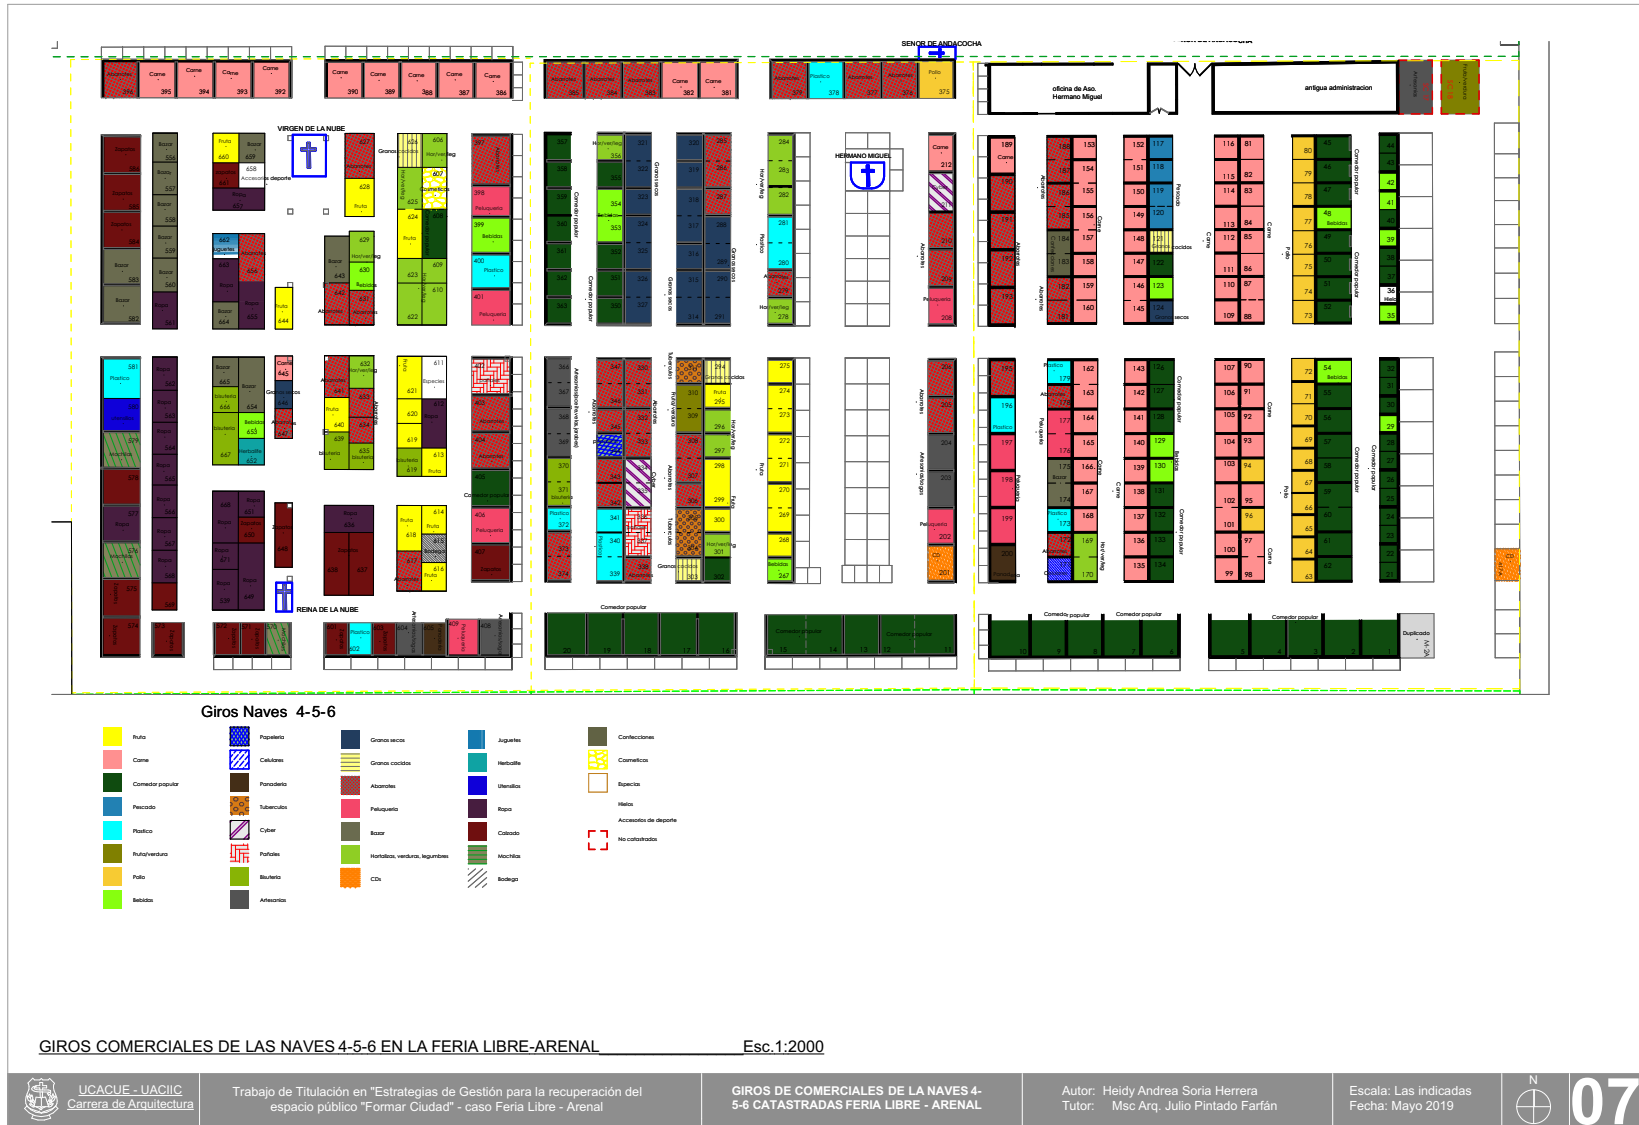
SEÑOR DE ANDACOCHA

VIRGEN DE LA NUBE

HERMANO MIGUEL

REINA DE LA NUBE

oficina de Aso. Hermano Miguel

antigua administracion

Comedor popular

Giros Naves 4-5-6

| | | | | |
|---|---|---|---|---|
| Fruta | Papeleria | Granos secos | Juguetes | Confecciones |
| Carne | Celulares | Granos cocidos | Herbolifle | Cosmeticos |
| Comedor popular | Panaderia | Abarrotes | Utensilios | Especias |
| Pescado | Tuberculos | Peluqueria | Ropa | Hielos |
| Plastico | Cyber | Bazar | Calzado | Accesorios de deporte |
| Fruta/verdura | Pañales | Hortalizas, verduras, legumbres | Mochilas | No catastrados |
| Pollo | Bisuteria | CDs | Bodega | |
| Bebidas | Artesanias | | | |

GIROS COMERCIALES DE LAS NAVES 4-5-6 EN LA FERIA LIBRE-ARENAL Esc.1:2000

UCACUE - UACIIC
Carrera de Arquitectura

Trabajo de Titulación en "Estrategias de Gestión para la recuperación del espacio público "Formar Ciudad" - caso Feria Libre - Arenal

GIROS DE COMERCIALES DE LA NAVES 4-5-6 CATASTRADAS FERIA LIBRE - ARENAL

Autor: Heidy Andrea Soria Herrera
Tutor: Msc Arq. Julio Pintado Farfán

Escala: Las indicadas
Fecha: Mayo 2019

N

07